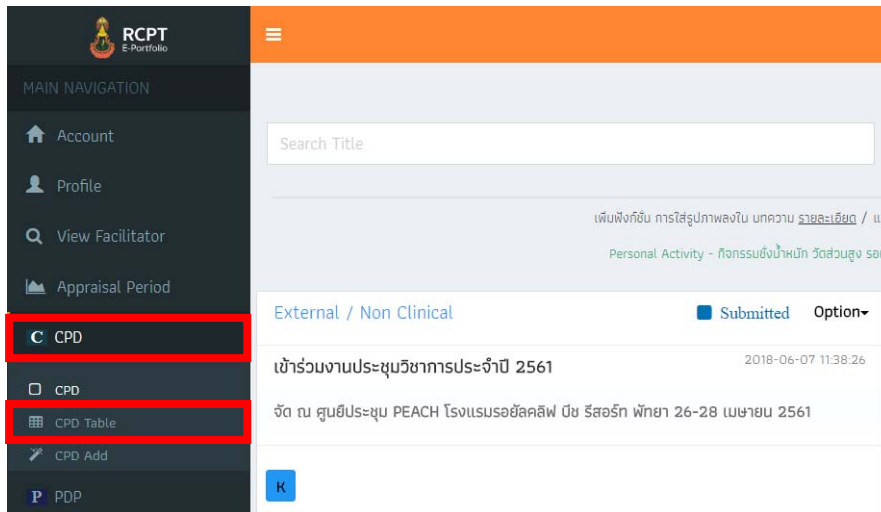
RCPT
E-Portfolio

MAIN NAVIGATION

Account

Profile

View Facilitator

Appraisal Period

C CPD

CPD

CPD Table

CPD Add

P PDP

Search Title

เพิ่มฟังก์ชั่น การใส่รูปภาพลงใน บทความ รายละเอียด / แ

Personal Activity - กิจกรรมชั่งน้ำหนัก วัดส่วนสูง รอ

External / Non Clinical

Submitted

Option

เข้าร่วมงานประชุมวิชาการประจำปี 2561

2018-06-07 11:38:26

จัด ณ ศูนย์ประชุม PEACH โรงแรมรอยัลคลิฟ บีช รีสอร์ท พัทยา 26-28 เมษายน 2561

K